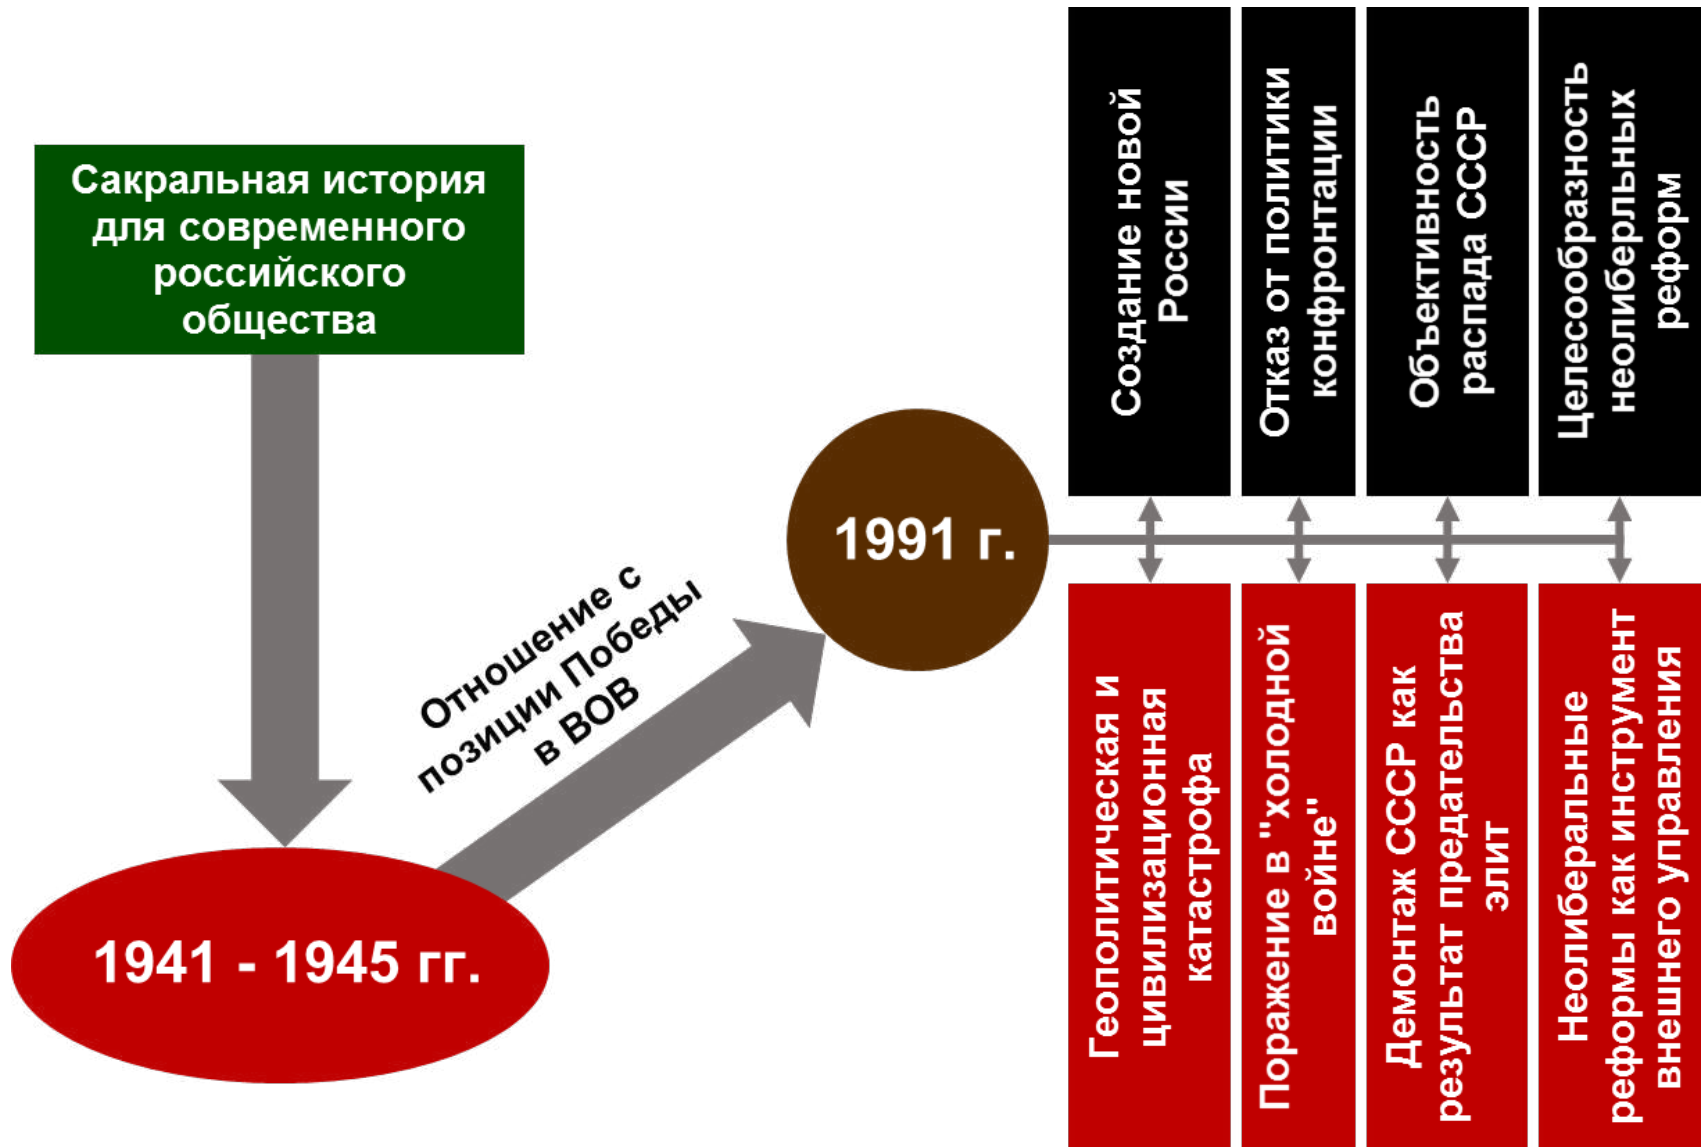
Сакральная история для современного российского общества

1941 - 1945 гг.

Отношение с позиции Победы в ВОВ

1991 г.

Создание новой России

Отказ от политики конфронтации

Объективность распада СССР

Целесообразность неолиберльных реформ

Геополитическая и цивилизационная катастрофа

Поражение в "холодной войне"

Демонтаж СССР как результат предательства элит

Неолиберальные реформы как инструмент внешнего управления